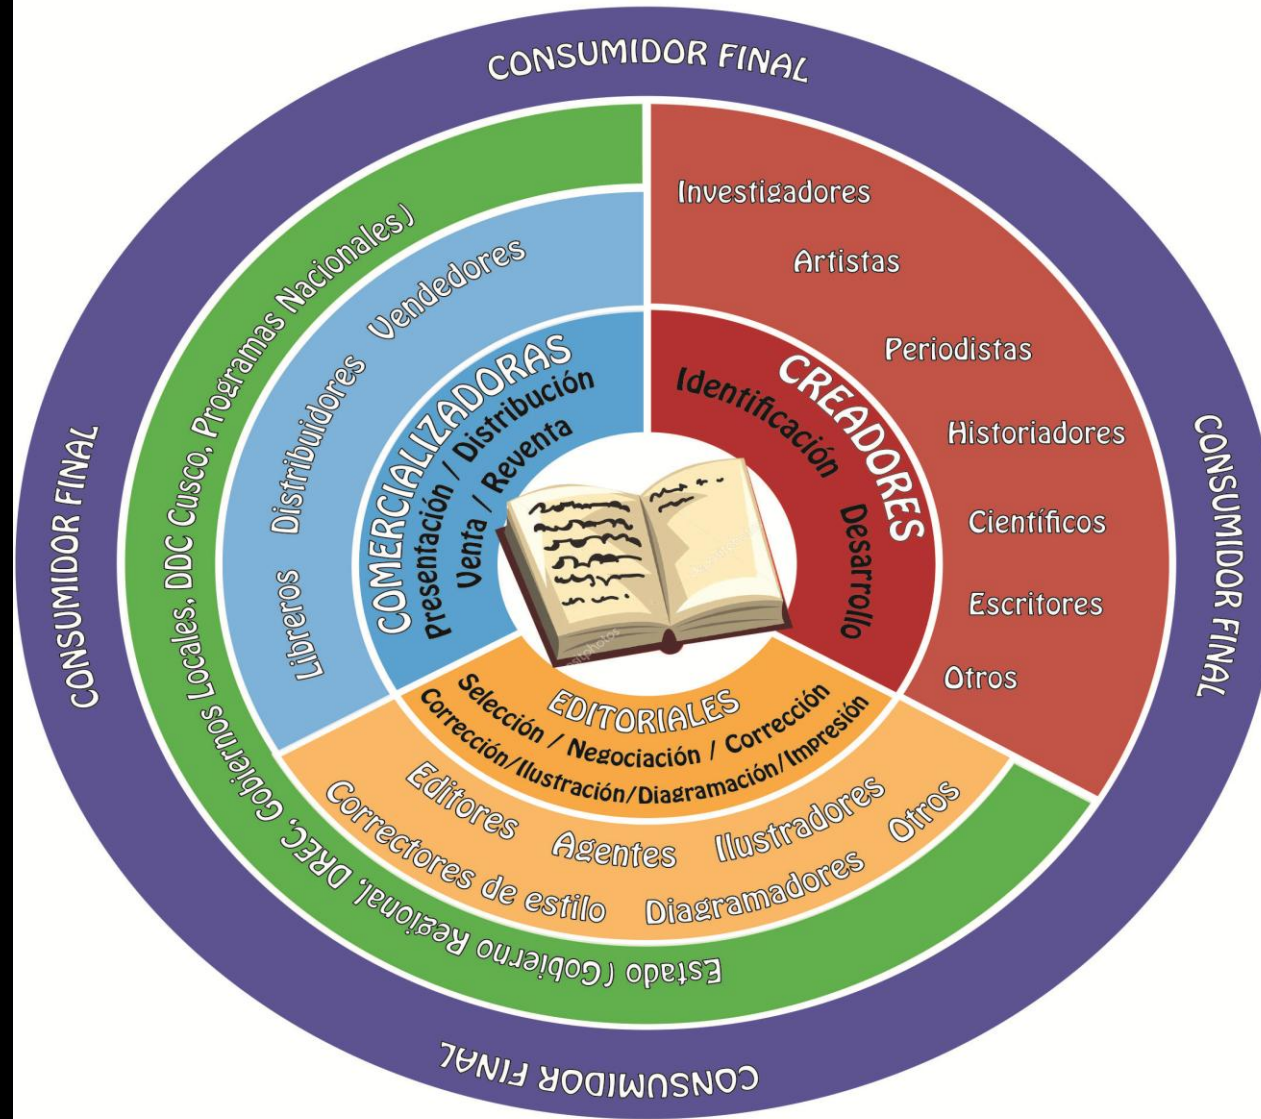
CONSUMIDOR FINAL

CONSUMIDOR FINAL

CONSUMIDOR FINAL

CONSUMIDOR FINAL

Estado (Gobierno Regional, DREC, Gobiernos Locales, DDC Cusco, Programas Nacionales)

Investigadores

Artistas

Periodistas

Historiadores

Científicos

Escritores

Otros

CREADORES
Identificación
Desarrollo

COMERCIALIZADORAS
Presentación / Distribución
Venta / Reventa

Libreros Distribuidores Vendedores

EDITORIALES
Selección / Negociación / Corrección
Corrección/Ilustración/Diagramación/Impresión

Editores Agentes Ilustradores Otros
Correctores de estilo Diagramadores